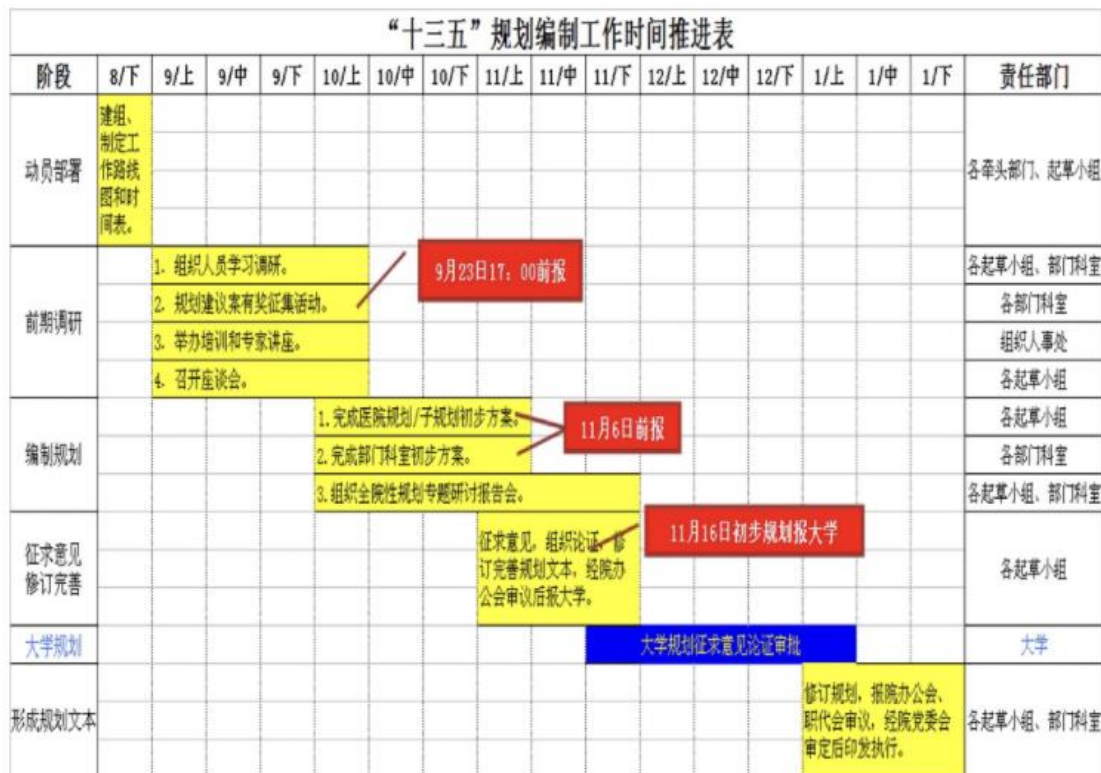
“十三五”规划编制工作时间推进表

| 阶段 | 8/下 | 9/上 | 9/中 | 9/下 | 10/上 | 10/中 | 10/下 | 11/上 | 11/中 | 11/下 | 12/上 | 12/中 | 12/下 | 1/上 | 1/中 | 1/下 | 责任部门 |
|---|---|---|---|---|---|---|---|---|---|---|---|---|---|---|---|---|---|
| 动员部署 | 建组、制定工作路线图和时间表。 | | | | | | | | | | | | | | | | 各牵头部门、起草小组 |
| 前期调研 | | 1. 组织人员学习调研。 | | | | | | | | | | | | | | | 各起草小组、部门科室 |
| | | 2. 规划建议案有奖征集活动。 | | | | | | | | | | | | | | | 各部门科室 |
| | | 3. 举办培训和专家讲座。 | | | | | | | | | | | | | | | 组织人事处 |
| | | 4. 召开座谈会。 | | | | | | | | | | | | | | | 各起草小组 |
| 编制规划 | | | | | 1. 完成医院规划/子规划初步方案。 | | | | | | | | | | | | 各起草小组 |
| | | | | | 2. 完成部门科室初步方案。 | | | | | | | | | | | | 各部门科室 |
| | | | | | 3. 组织全院性规划专题研讨报告会。 | | | | | | | | | | | | 各起草小组、部门科室 |
| 征求意见修订完善 | | | | | | | | 征求意见，组织论证，修订完善规划文本，经院办公会审议后报大学。 | | | | | | | | | 各起草小组 |
| 大学规划 | | | | | | | | | | 大学规划征求意见论证审批 | | | | | | | 大学 |
| 形成规划文本 | | | | | | | | | | | | | | 修订规划，报院办公会、职代会审议，经院党委会审定后印发执行。 | | | 各起草小组、部门科室 |

9月23日17：00前报

11月6日前报

11月16日初步规划报大学